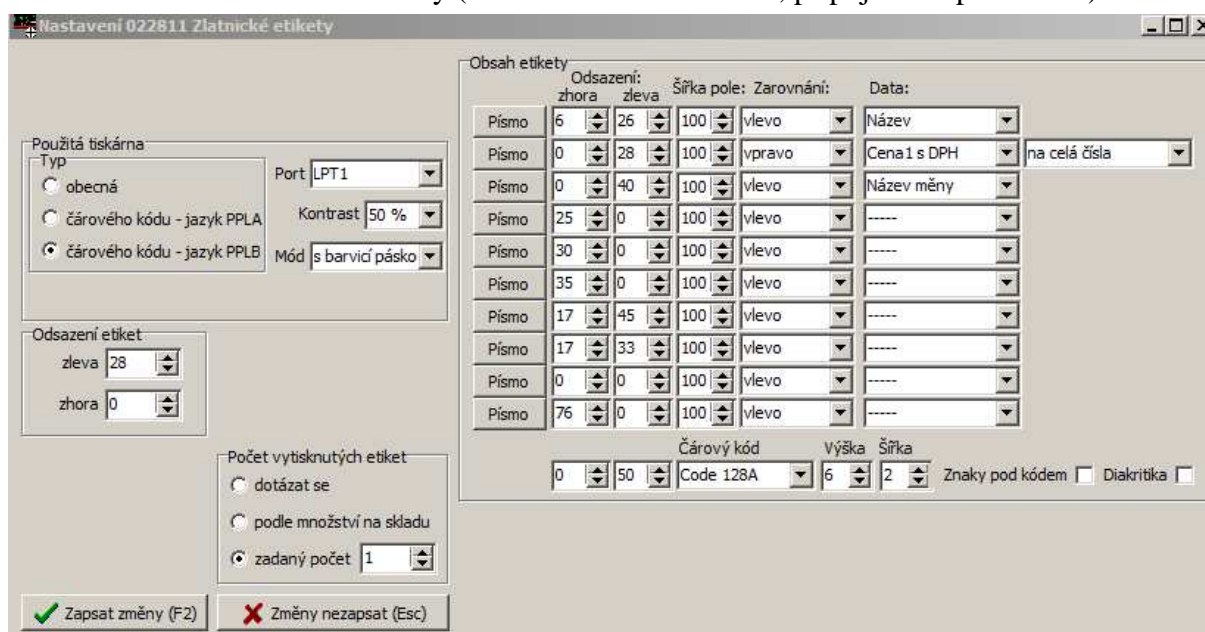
Nastavení 022811 Zlatnické etikety

Použitá tiskárna
Typ
obecná
čárového kódu - jazyk PPLA
čárového kódu - jazyk PPLB
Port LPT1
Kontrast 50 %
Mód s barvicí pásko

Odsazení etiket
zleva 28
zhora 0

Počet vytisknutých etiket
dotázat se
podle množství na skladu
zadaný počet 1

Zapsat změny (F2)
Změny nezapsat (Esc)

Obsah etikety

| | Odsazení: zhora | zleva | Šířka pole: | Zarovnání: | Data: | |
|---|---|---|---|---|---|---|
| Písmo | 6 | 26 | 100 | vlevo | Název | |
| Písmo | 0 | 28 | 100 | vpravo | Cena1 s DPH | na celá čísla |
| Písmo | 0 | 40 | 100 | vlevo | Název měny | |
| Písmo | 25 | 0 | 100 | vlevo | ----- | |
| Písmo | 30 | 0 | 100 | vlevo | ----- | |
| Písmo | 35 | 0 | 100 | vlevo | ----- | |
| Písmo | 17 | 45 | 100 | vlevo | ----- | |
| Písmo | 17 | 33 | 100 | vlevo | ----- | |
| Písmo | 0 | 0 | 100 | vlevo | ----- | |
| Písmo | 76 | 0 | 100 | vlevo | ----- | |

0 50 Čárový kód Code 128A Výška 6 Šířka 2 Znaky pod kódem Diakritika